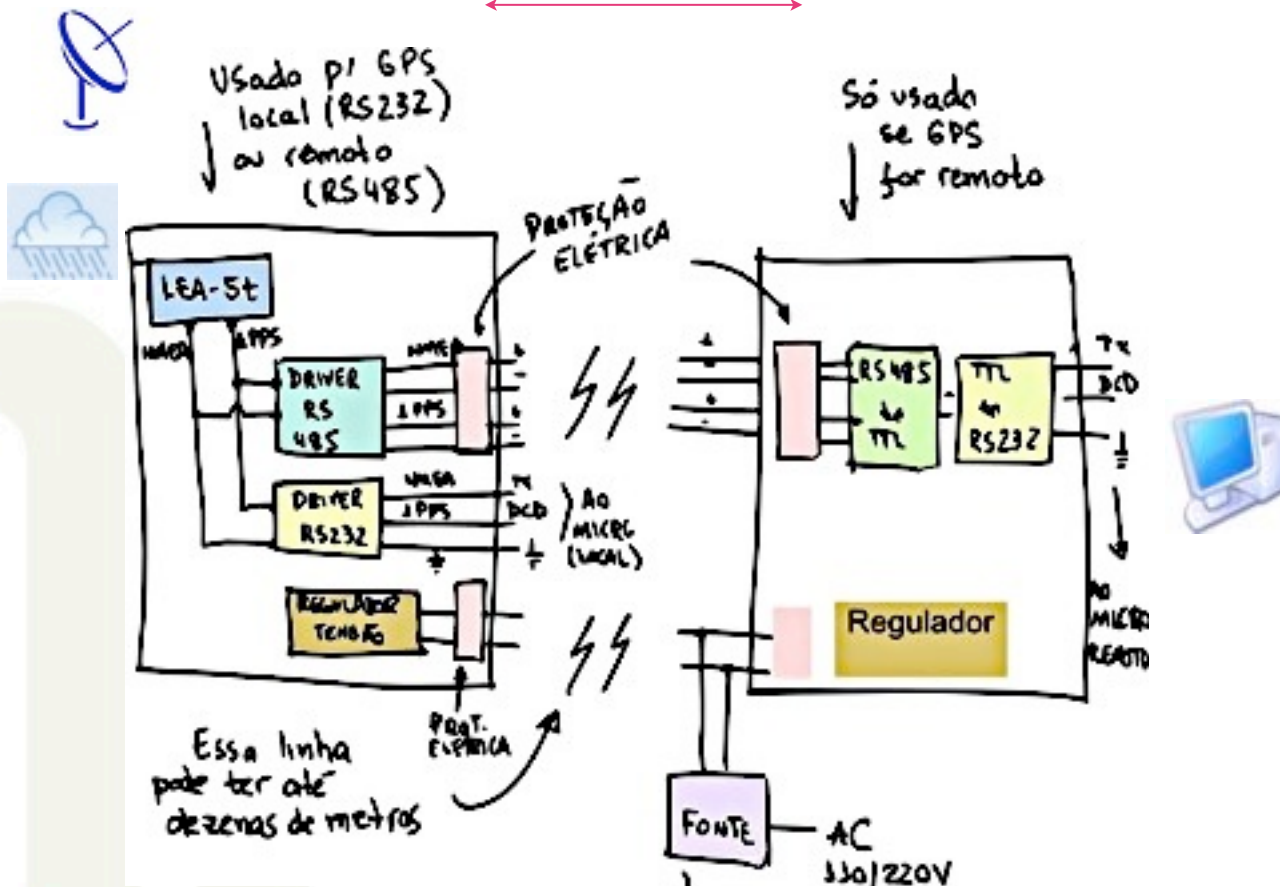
Usado p/ GPS local (RS232) ou remoto (RS485)

Só usado se GPS for remoto

PROTEÇÃO ELÉTRICA

LEA-5t

NMEA

1PPS

DRIVER RS 485

NMEA

1PPS

+
-
+
-

DRIVER RS232

NMEA

1PPS

Tx

DCD

AO MICRO (LOCAL)

REGULADOR TENSÃO

PROT. ELÉTRICA

Essa linha pode ter até dezenas de metros

RS485 ↔ TTL

TTL ↔ RS232

Tx

DCD

AO MICRO REMOTO

Regulador

FONTE

AC 110/220V